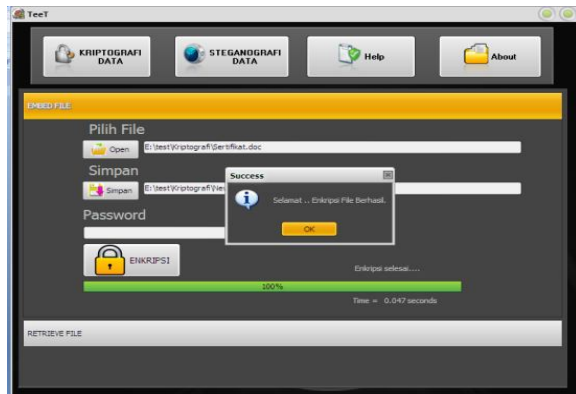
TeeT

KRIPTOGRAFI DATA

STEGANOGRAFI DATA

Help

About

EMBED FILE

Pilih File

Open

E:\test\Kriptografi\Sertifikat.doc

Simpan

Simpan

E:\test\Kriptografi\Ne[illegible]

Password

Success

Selamat .. Enkripsi File Berhasil.

OK

ENKRIPSI

Enkripsi selesai.....

100%

Time = 0.047 seconds

RETRIEVE FILE